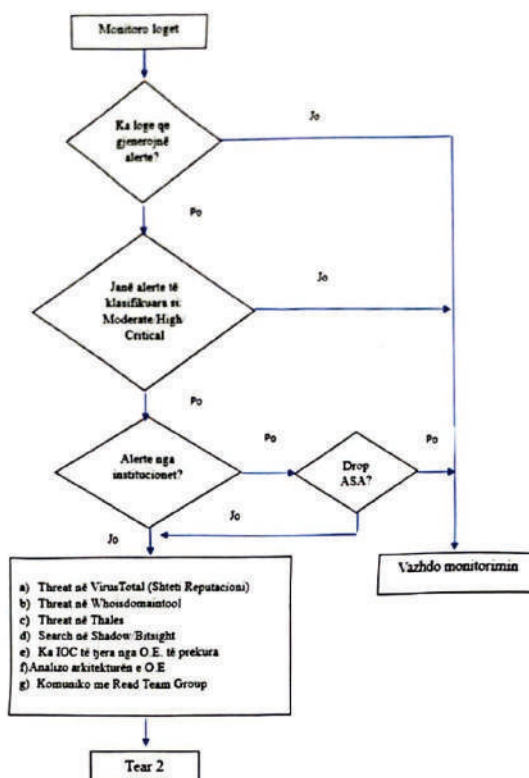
Monitoro loget

Ka loge që gjenerojnë alerte?

Jo

Po

Janë alerte të klasifikuara si: Moderate High Critical

Jo

Po

Alerte nga institucionet?

Po

Drop ASA?

Po

Jo

Jo

a) Threat në VirusTotal (Shteti Reputacioni)
b) Threat në Whoisdomaintool
c) Threat në Thales
d) Search në Shadow/Bitsight
e) Ka IOC të tjera nga O.E. të prekura
f) Analizo arkitekturën e O.E
g) Komuniko me Read Team Group

Vazhdo monitorimin

Tear 2